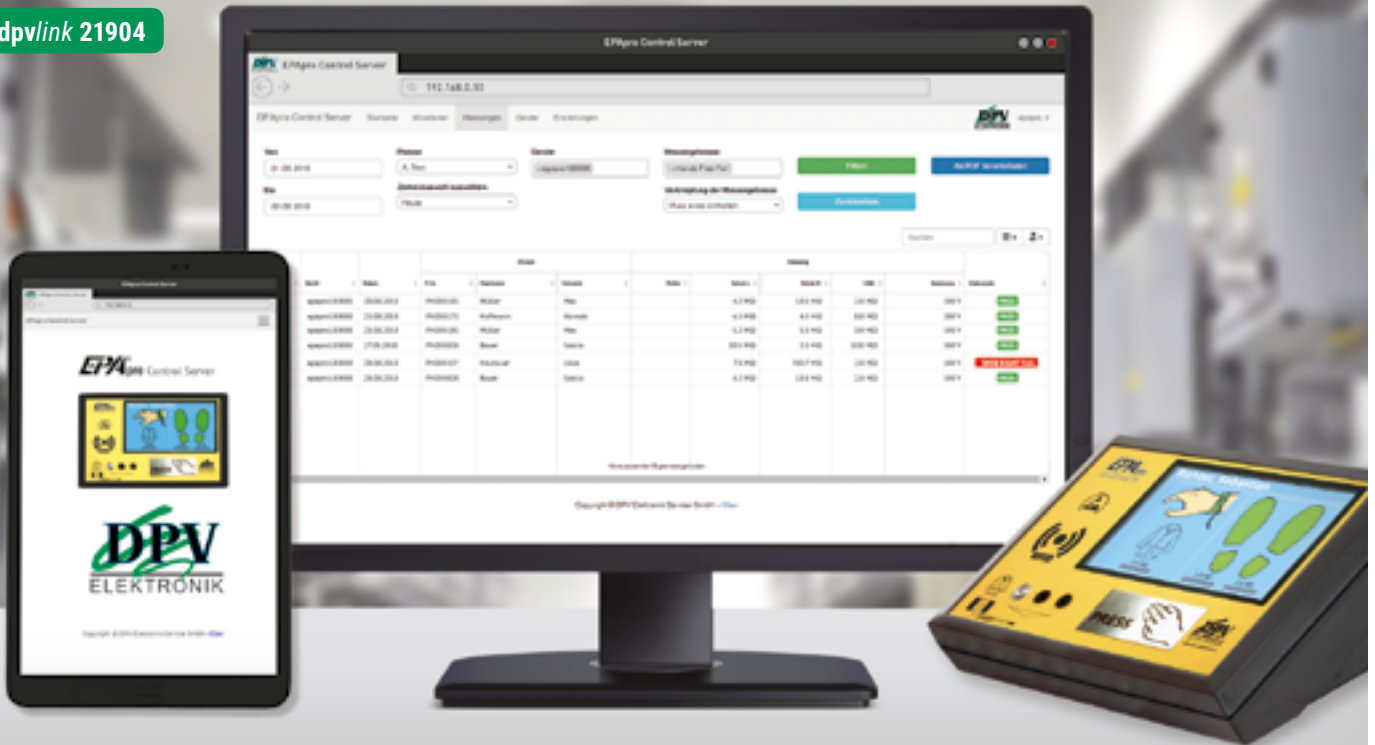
dpv/link 21904

EPApro Control Server

EPApro Control Server

192.168.0.10

EPApro Control Server Benutzer Mitarbeiter Messungen Geräte Einstellungen

Von

Bis

Filtern

Als PDF herunterladen

Zurücksetzen

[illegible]

EPApro Control Server

DPV ELEKTRONIK

Copyright © DPV Elektronik-Service GmbH

EPApro

PRESS